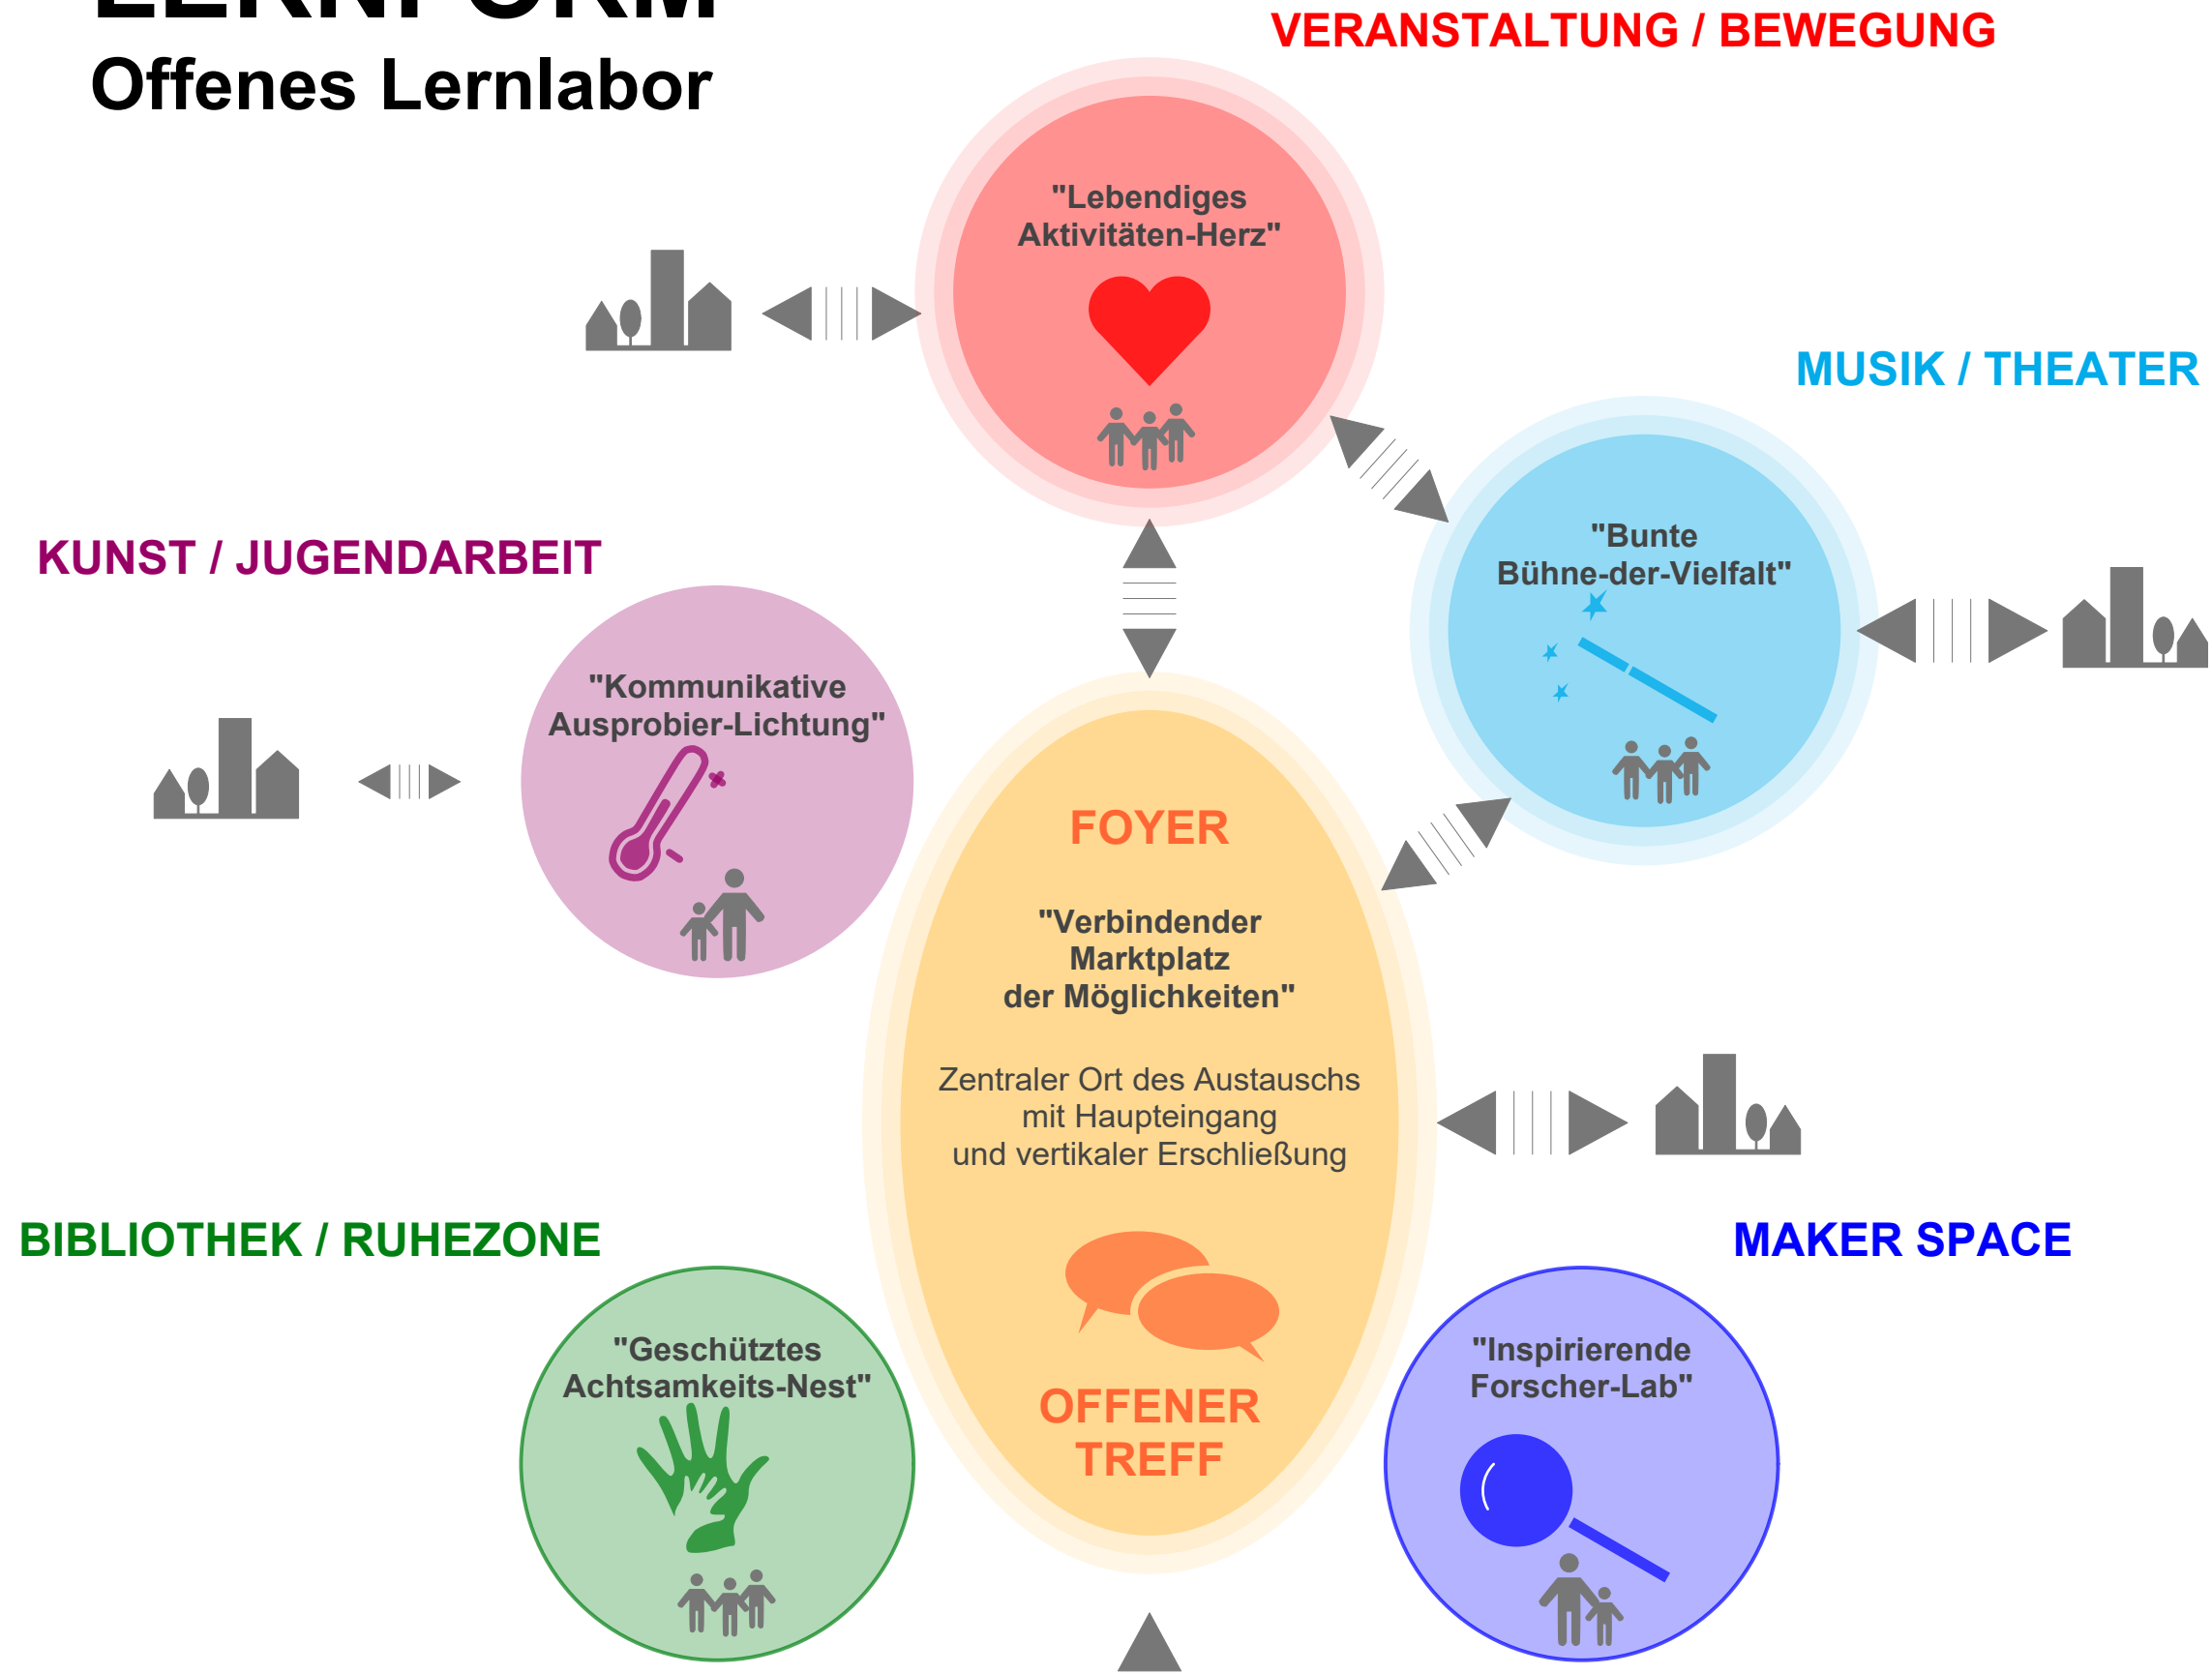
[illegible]
Offenes Lernlabor

VERANSTALTUNG / BEWEGUNG

"Lebendiges Aktivitäten-Herz"

MUSIK / THEATER

"Bunte Bühne-der-Vielfalt"

KUNST / JUGENDARBEIT

"Kommunikative Ausprobier-Lichtung"

FOYER

"Verbindender Marktplatz der Möglichkeiten"

Zentraler Ort des Austauschs mit Haupteingang und vertikaler Erschließung

OFFENER TREFF

BIBLIOTHEK / RUHEZONE

"Geschütztes Achtsamkeits-Nest"

MAKER SPACE

"Inspirierende Forscher-Lab"